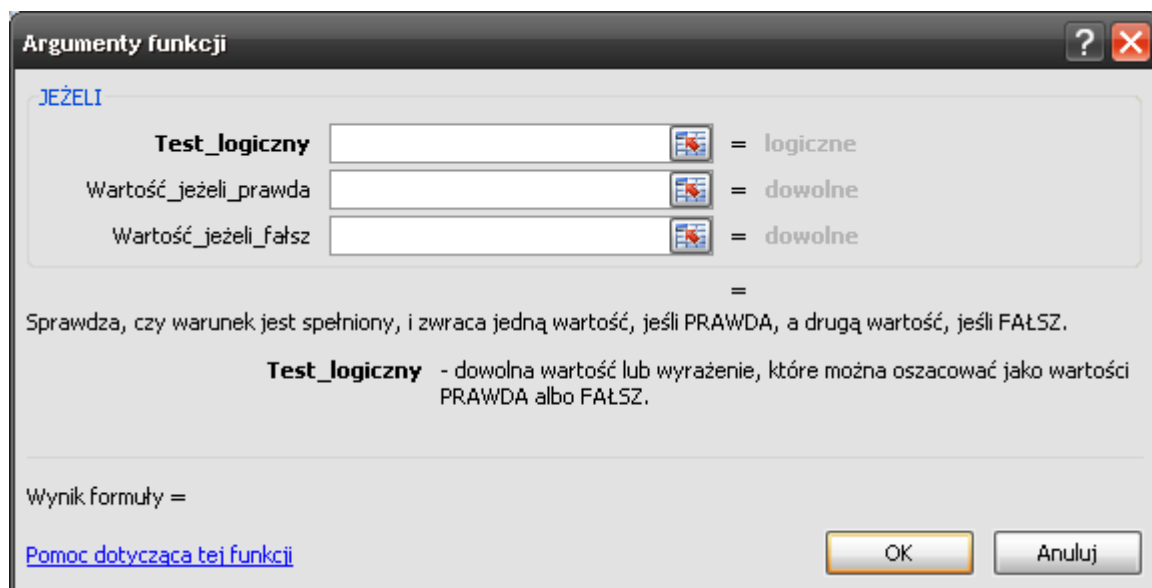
Argumenty funkcji

JEŻELI

Test_logiczny = logiczne

Wartość_jeżeli_prawda = dowolne

Wartość_jeżeli_fałsz = dowolne

=

Sprawdza, czy warunek jest spełniony, i zwraca jedną wartość, jeśli PRAWDA, a drugą wartość, jeśli FAŁSZ.

Test_logiczny - dowolna wartość lub wyrażenie, które można oszacować jako wartości PRAWDA albo FAŁSZ.

Wynik formuły =

Pomoc dotycząca tej funkcji

OK

Anuluj